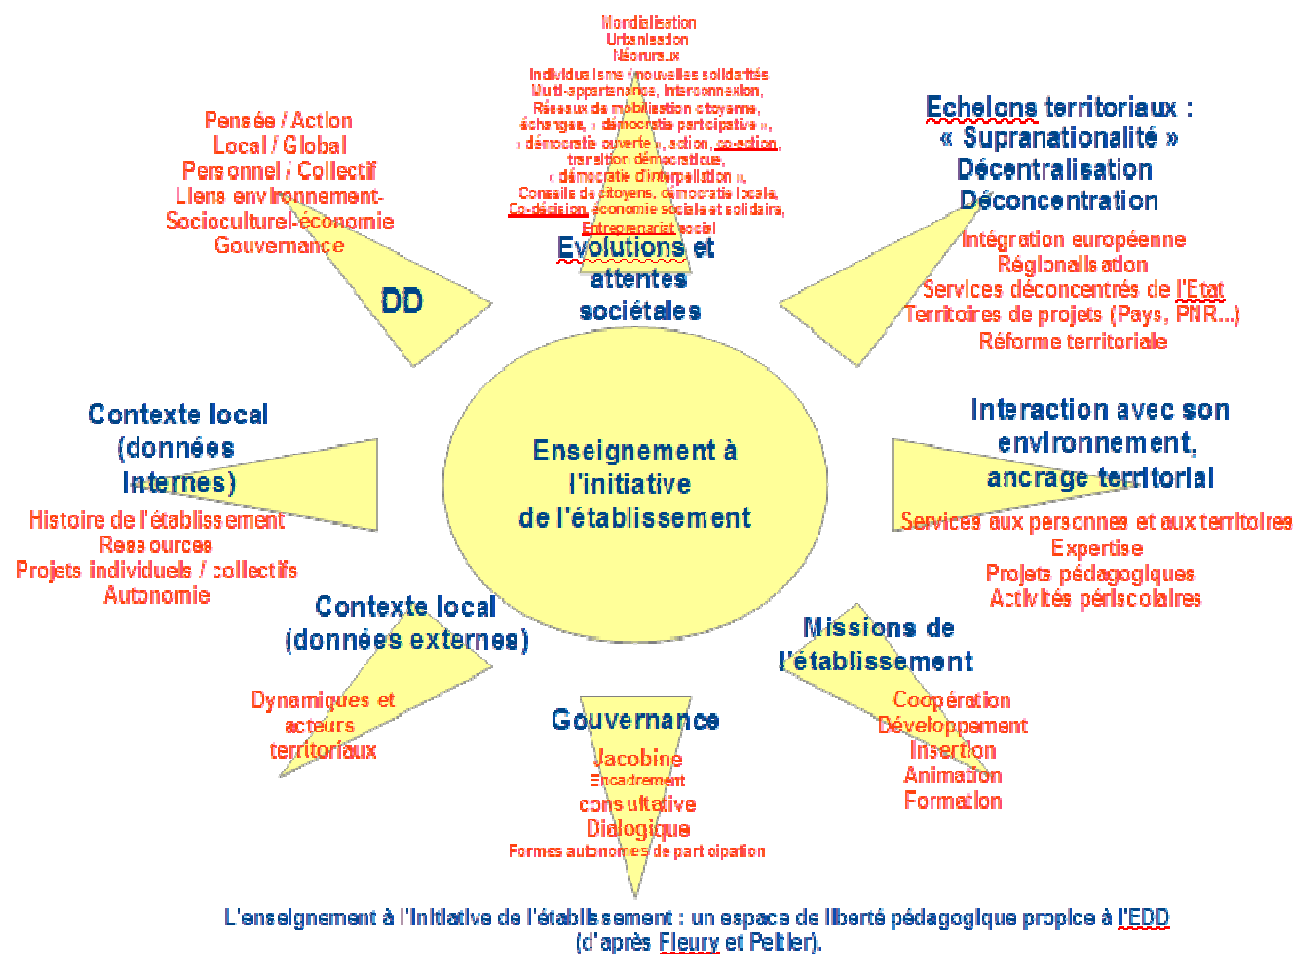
Mondialisation
Urbanisation
Néoruraux
Individualisme / nouvelles solidarités
Multi-appartenance, interconnexion,
Réseaux de mobilisation citoyenne,
échanges, « démocratie participative »,
« démocratie ouverte », action, co-action,
transition démocratique,
« démocratie d'interpellation »,
Conseils de citoyens, démocratie locale,
Co-décision, économie sociale et solidaire,
Entreprenariat social
Evolutions et attentes sociétales

Pensée / Action
Local / Global
Personnel / Collectif
Liens environnement-Socioculture-économie
Gouvernance
DD

Echelons territoriaux :
« Supranationalité »
Décentralisation
Déconcentration
Intégration européenne
Régionalisation
Services déconcentrés de l'Etat
Territoires de projets (Pays, PNR...)
Réforme territoriale

Contexte local (données internes)
Histoire de l'établissement
Ressources
Projets individuels / collectifs
Autonomie

Enseignement à l'initiative de l'établissement

Interaction avec son environnement, ancrage territorial
Services aux personnes et aux territoires
Expertise
Projets pédagogiques
Activités périscolaires

Contexte local (données externes)
Dynamiques et acteurs territoriaux

Missions de l'établissement
Coopération
Développement
Insertion
Animation
Formation

Gouvernance
Jacobine
Encadrement
consultative
Dialogique
Formes autonomes de participation

L'enseignement à l'initiative de l'établissement : un espace de liberté pédagogique propice à l'EDD (d'après Fleury et Peltier).